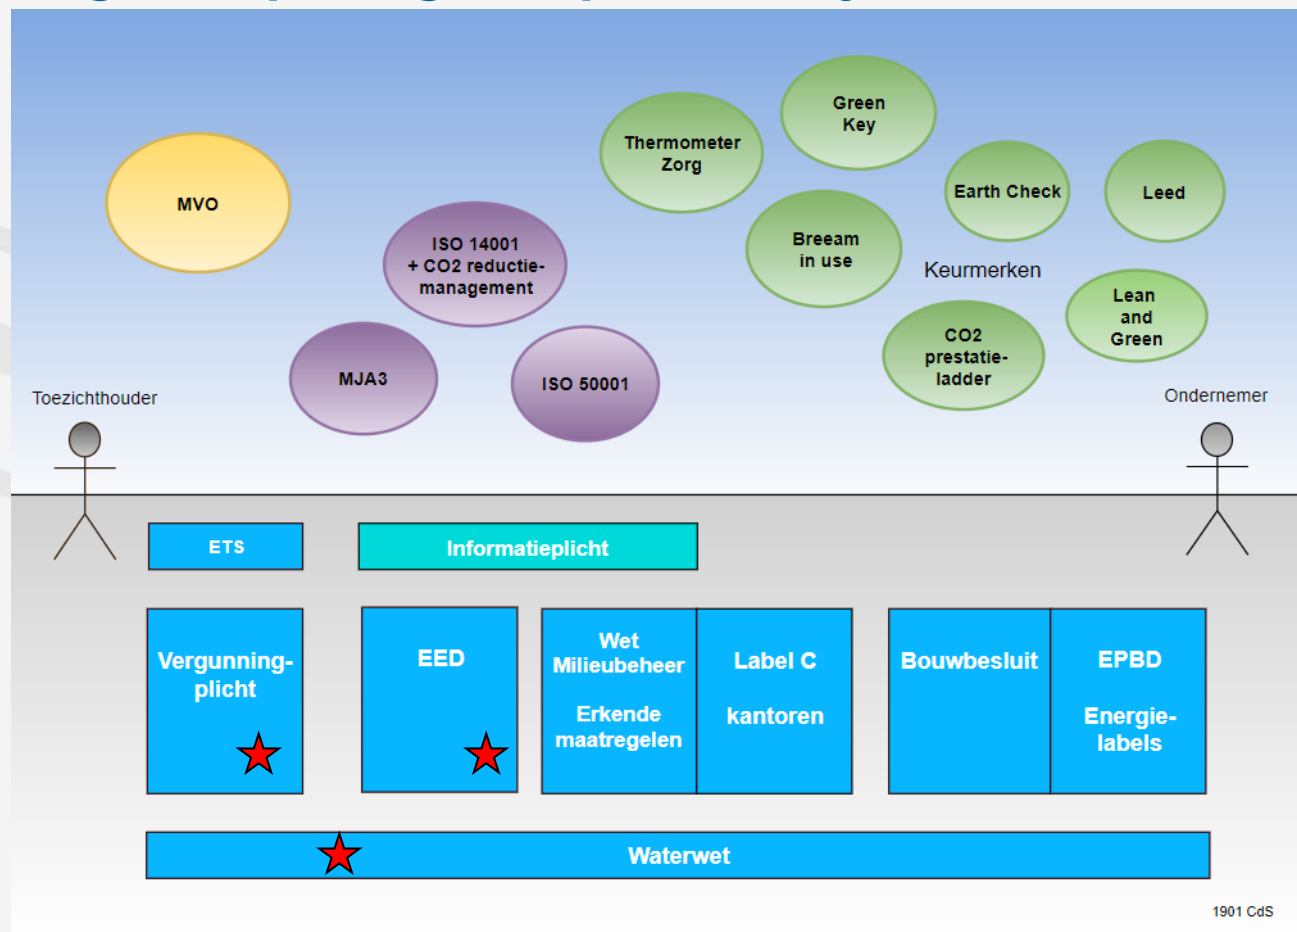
MVO

ISO 14001
+ CO2 reductie-
management

MJA3

ISO 50001

Thermometer
Zorg

Green
Key

Breeam
in use

Earth Check

Leed

Keurmerken

Lean
and
Green

CO2
prestatie-
ladder

Toezichthouder

Ondernemer

ETS

Informatieplicht

Vergunning-
plicht

EED

Wet
Milieubeheer

Erkende
maatregelen

Label C

kantoren

Bouwbesluit

EPBD

Energie-
labels

Waterwet

1901 CdS